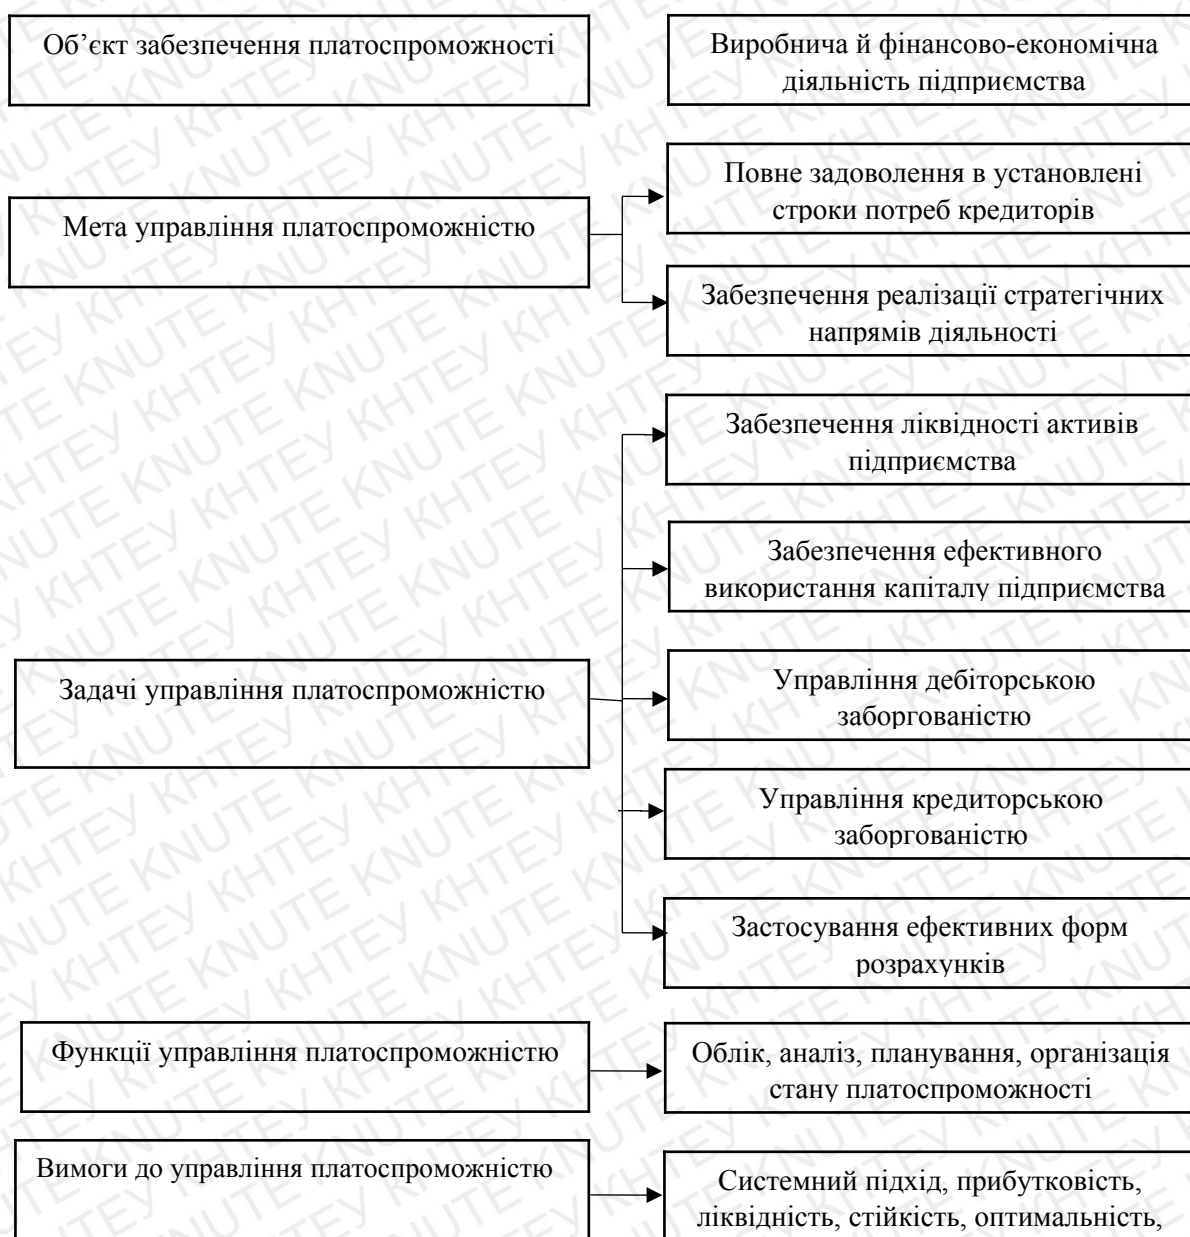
Об’єкт забезпечення платоспроможності

Виробнича й фінансово-економічна діяльність підприємства

Мета управління платоспроможністю

Повне задоволення в установлені строки потреб кредиторів

Забезпечення реалізації стратегічних напрямів діяльності

Задачі управління платоспроможністю

Забезпечення ліквідності активів підприємства

Забезпечення ефективного використання капіталу підприємства

Управління дебіторською заборгованістю

Управління кредиторською заборгованістю

Застосування ефективних форм розрахунків

Функції управління платоспроможністю

Облік, аналіз, планування, організація стану платоспроможності

Вимоги до управління платоспроможністю

Системний підхід, прибутковість, ліквідність, стійкість, оптимальність,